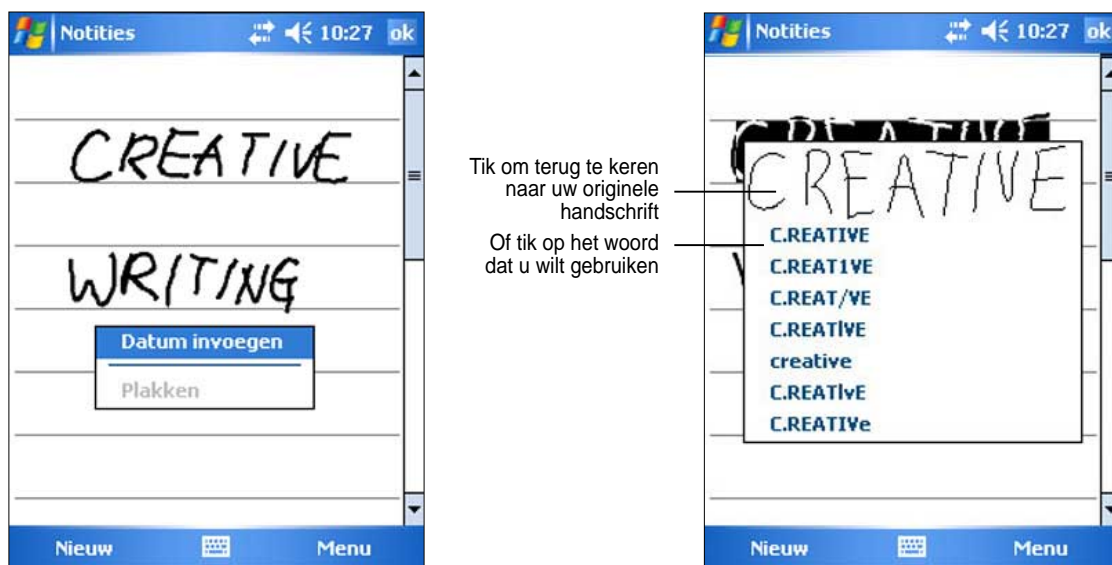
Notities 10:27 ok

CREATIVE

WRITING

Datum invoegen

Plakken

Nieuw Menu

Tik om terug te keren naar uw originele handschrift

Of tik op het woord dat u wilt gebruiken

Notities 10:27 ok

CREATIVE

C.REATIVE
C.REAT1VE
C.REAT/VE
C.REATİVE
creative
C.REATIvE
C.REATIVe

Nieuw Menu